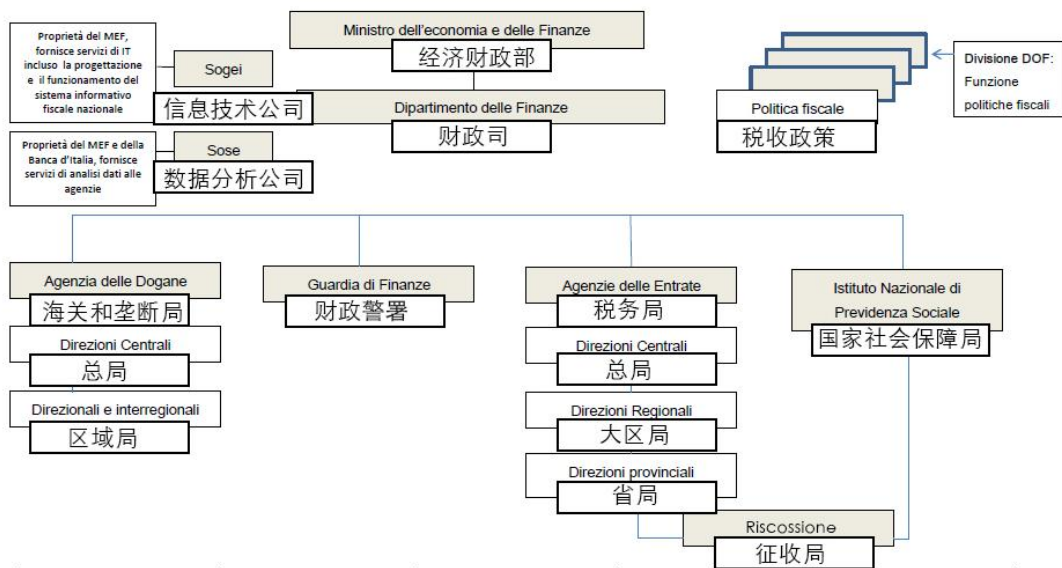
Ministro dell'economia e delle Finanze
经济财政部

Proprietà del MEF, fornisce servizi di IT incluso la progettazione e il funzionamento del sistema informativo fiscale nazionale

Sogei
信息技术公司

Dipartimento delle Finanze
财政司

Proprietà del MEF e della Banca d'Italia, fornisce servizi di analisi dati alle agenzie

Sose
数据分析公司

Politica fiscale
税收政策

Divisione DOF: Funzione politiche fiscali

Agenzia delle Dogane
海关和垄断局

Direzioni Centrali
总局

Direzionali e interregionali
区域局

Guardia di Finanze
财政警署

Agenzie delle Entrate
税务局

Direzioni Centrali
总局

Direzioni Regionali
大区局

Direzioni provinciali
省局

Istituto Nazionale di Previdenza Sociale
国家社会保障局

Riscossione
征收局